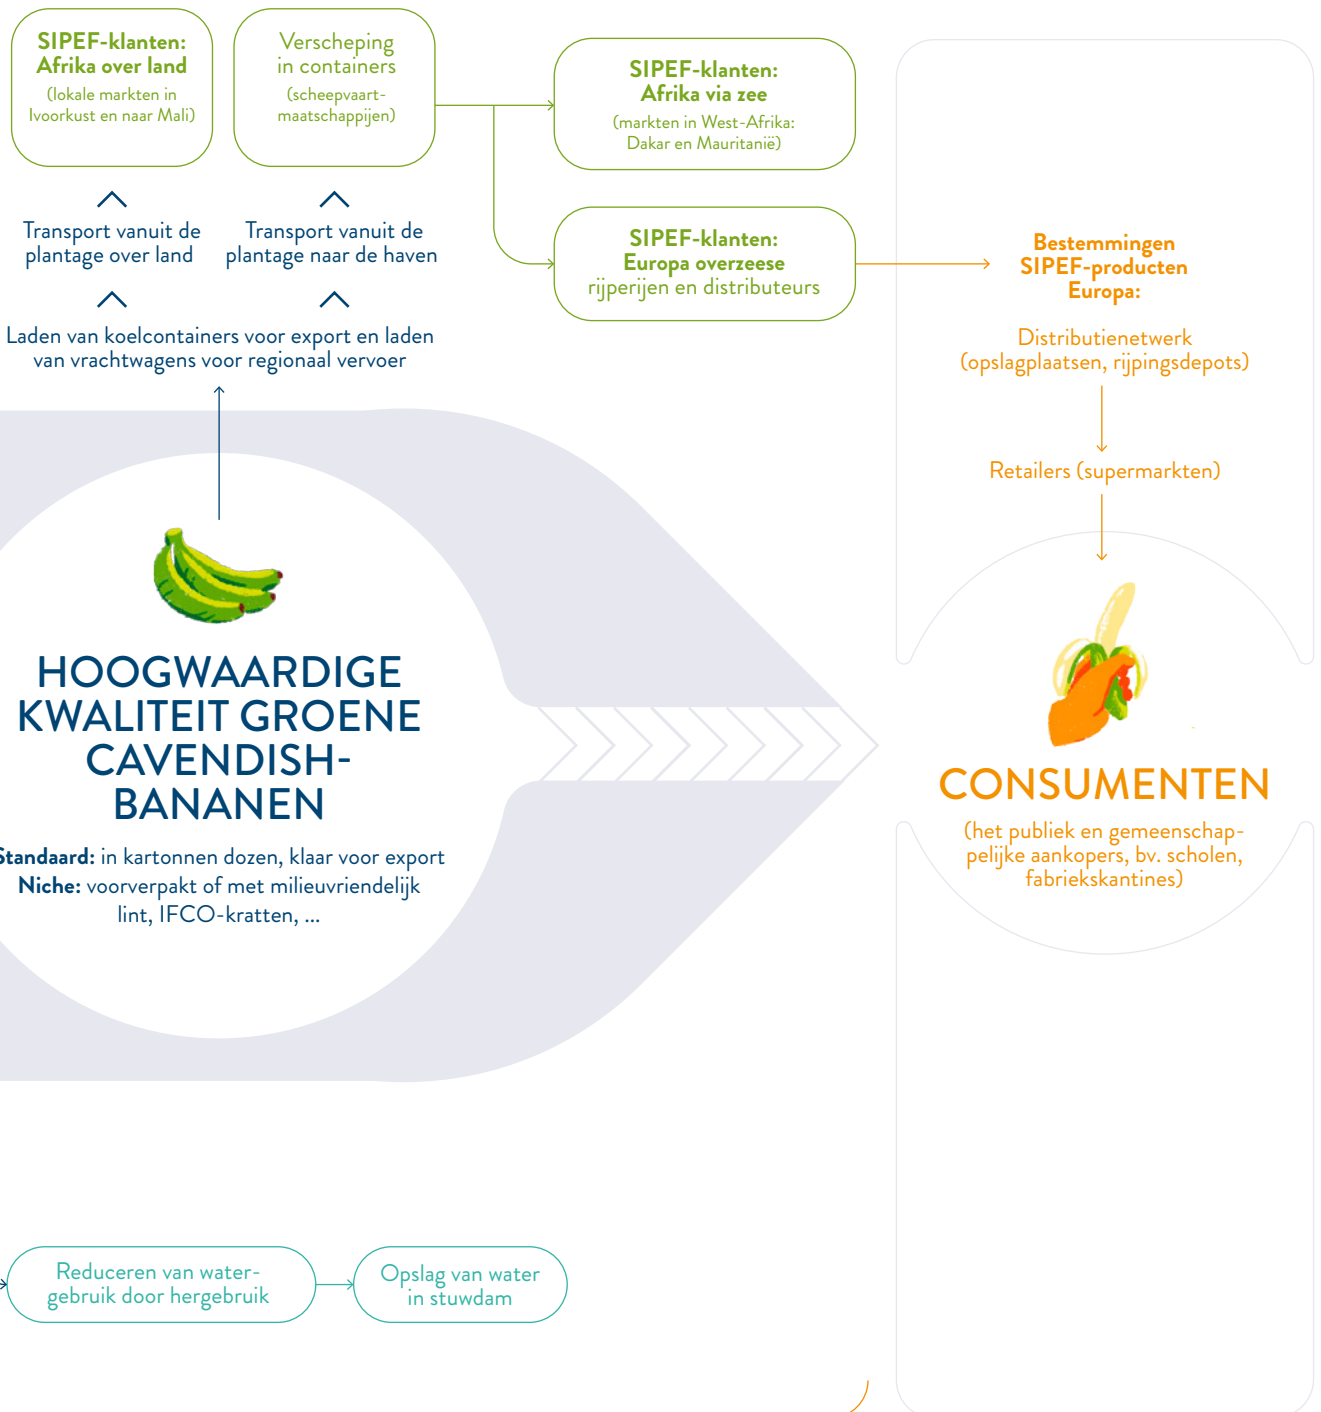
SIPEF-klanten: Afrika over land
(lokale markten in Ivoorkust en naar Mali)

Verscheping in containers
(scheepvaart-maatschappijen)

SIPEF-klanten: Afrika via zee
(markten in West-Afrika: Dakar en Mauritanië)

SIPEF-klanten: Europa overzeese
rijperijen en distributeurs

Transport vanuit de plantage over land

Transport vanuit de plantage naar de haven

Laden van koelcontainers voor export en laden van vrachtwagens voor regionaal vervoer

Bestemmingen SIPEF-producten Europa:

Distributienetwerk (opslagplaatsen, rijpingsdepots)

Retailers (supermarkten)

HOOGWAARDIGE KWALITEIT GROENE CAVENDISH-BANANEN

Standaard: in kartonnen dozen, klaar voor export
Niche: voorverpakt of met milieuvriendelijk lint, IFCO-kratten, ...

CONSUMENTEN
(het publiek en gemeenschappelijke aankopers, bv. scholen, fabriekskantines)

Reduceren van watergebruik door hergebruik

Opslag van water in stuwdam